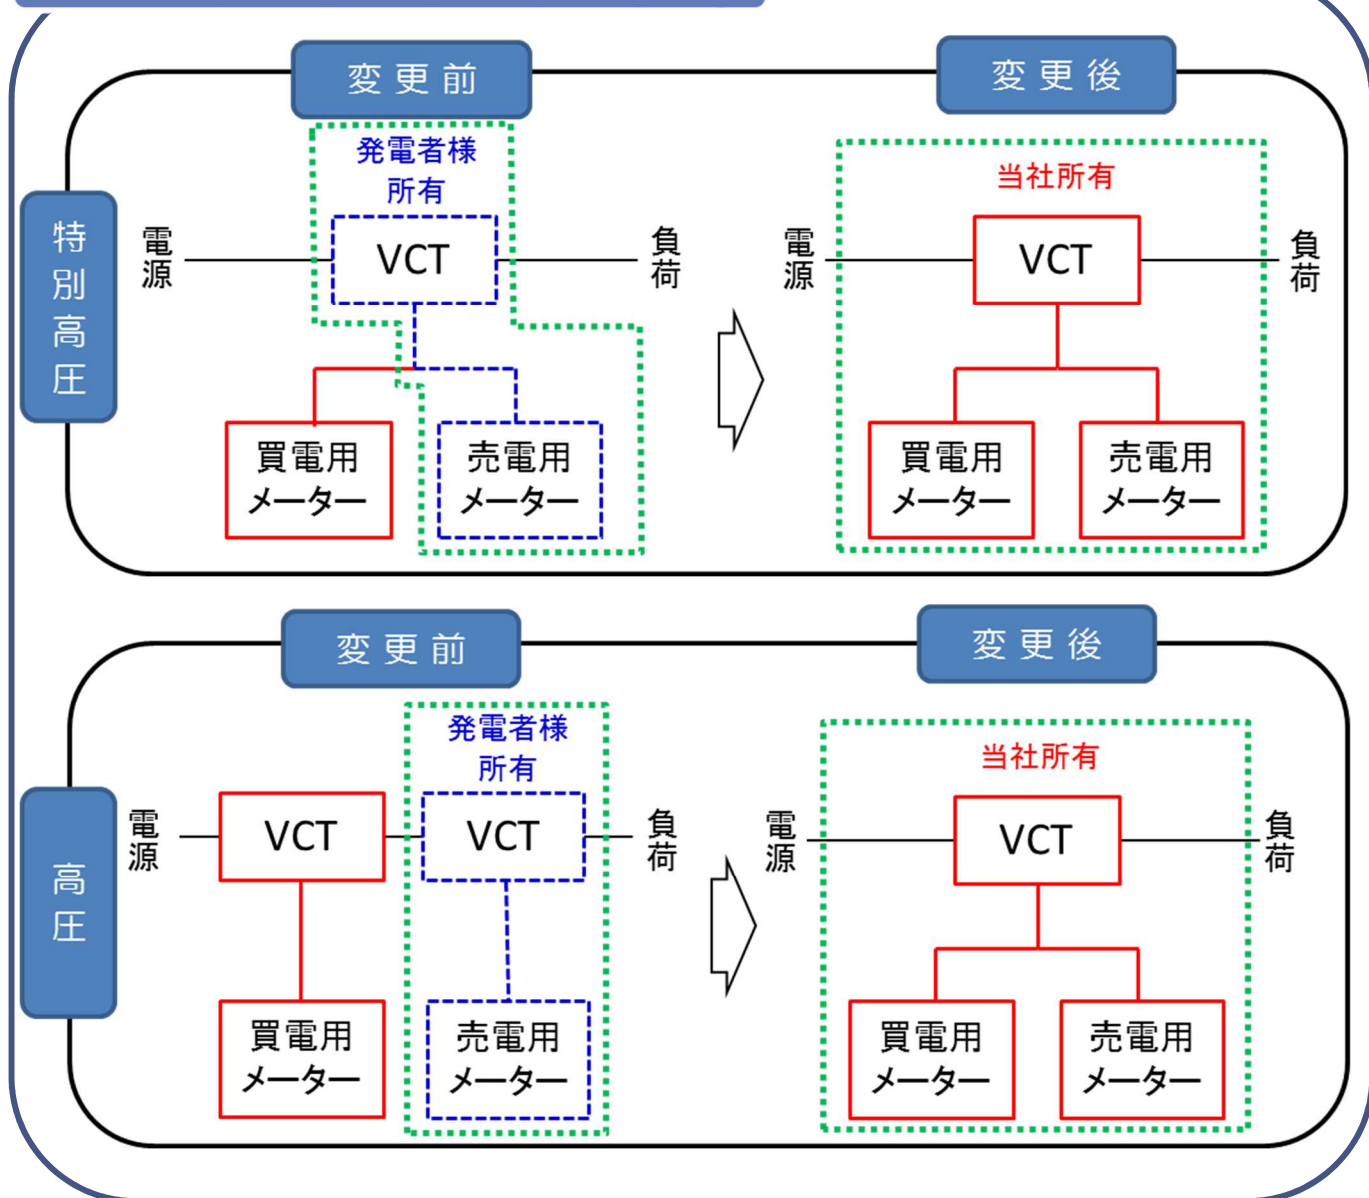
特別高圧

変更前

発電者様所有

電源

VCT

負荷

買電用メーター

売電用メーター

変更後

当社所有

電源

VCT

負荷

買電用メーター

売電用メーター

高圧

変更前

発電者様所有

電源

VCT

VCT

負荷

買電用メーター

売電用メーター

変更後

当社所有

電源

VCT

負荷

買電用メーター

売電用メーター